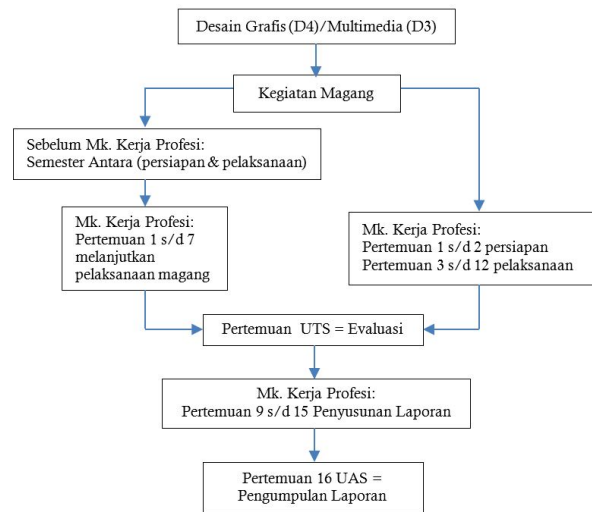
Desain Grafis (D4)/Multimedia (D3)

Kegiatan Magang

Sebelum Mk. Kerja Profesi: Semester Antara (persiapan & pelaksanaan)

Mk. Kerja Profesi: Pertemuan 1 s/d 7 melanjutkan pelaksanaan magang

Mk. Kerja Profesi: Pertemuan 1 s/d 2 persiapan Pertemuan 3 s/d 12 pelaksanaan

Pertemuan UTS = Evaluasi

Mk. Kerja Profesi: Pertemuan 9 s/d 15 Penyusunan Laporan

Pertemuan 16 UAS = Pengumpulan Laporan